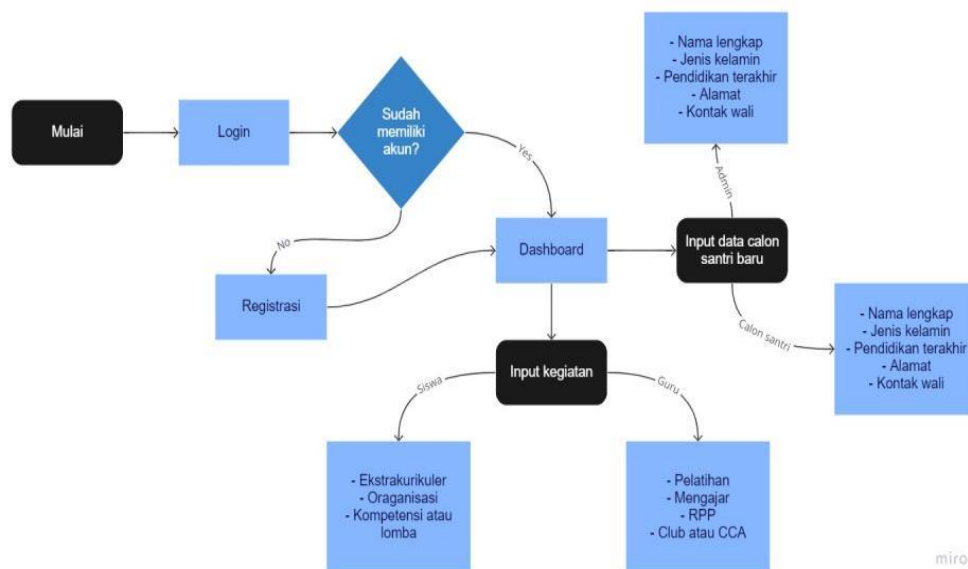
Mulai

Login

Sudah memiliki akun?

Yes

No

Registrasi

Dashboard

Input data calon santri baru

Admin

- Nama lengkap
- Jenis kelamin
- Pendidikan terakhir
- Alamat
- Kontak wali

Calon santri

- Nama lengkap
- Jenis kelamin
- Pendidikan terakhir
- Alamat
- Kontak wali

Input kegiatan

Siswa

Guru

- Ekstrakurikuler
- Oraganisasi
- Kompetensi atau lomba

- Pelatihan
- Mengajar
- RPP
- Club atau CCA

miro